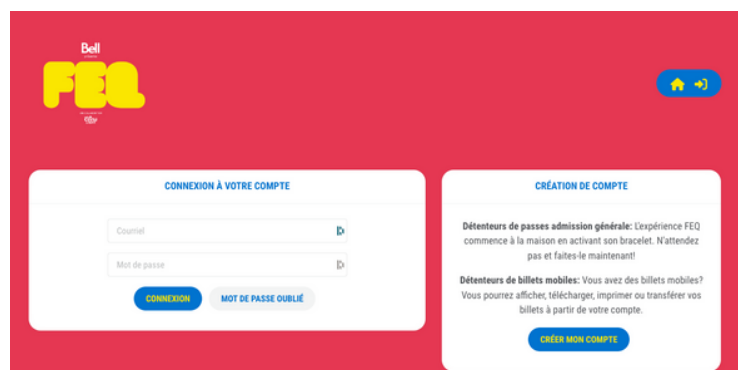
Bell
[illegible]
FEQ
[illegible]

CONNEXION À VOTRE COMPTE

Courriel

Mot de passe

CONNEXION

MOT DE PASSE OUBLIÉ

CRÉATION DE COMPTE

Détenteurs de passes admission générale: L'expérience FEQ commence à la maison en activant son bracelet. N'attendez pas et faites-le maintenant!

Détenteurs de billets mobiles: Vous avez des billets mobiles? Vous pourrez afficher, télécharger, imprimer ou transférer vos billets à partir de votre compte.

CRÉER MON COMPTE